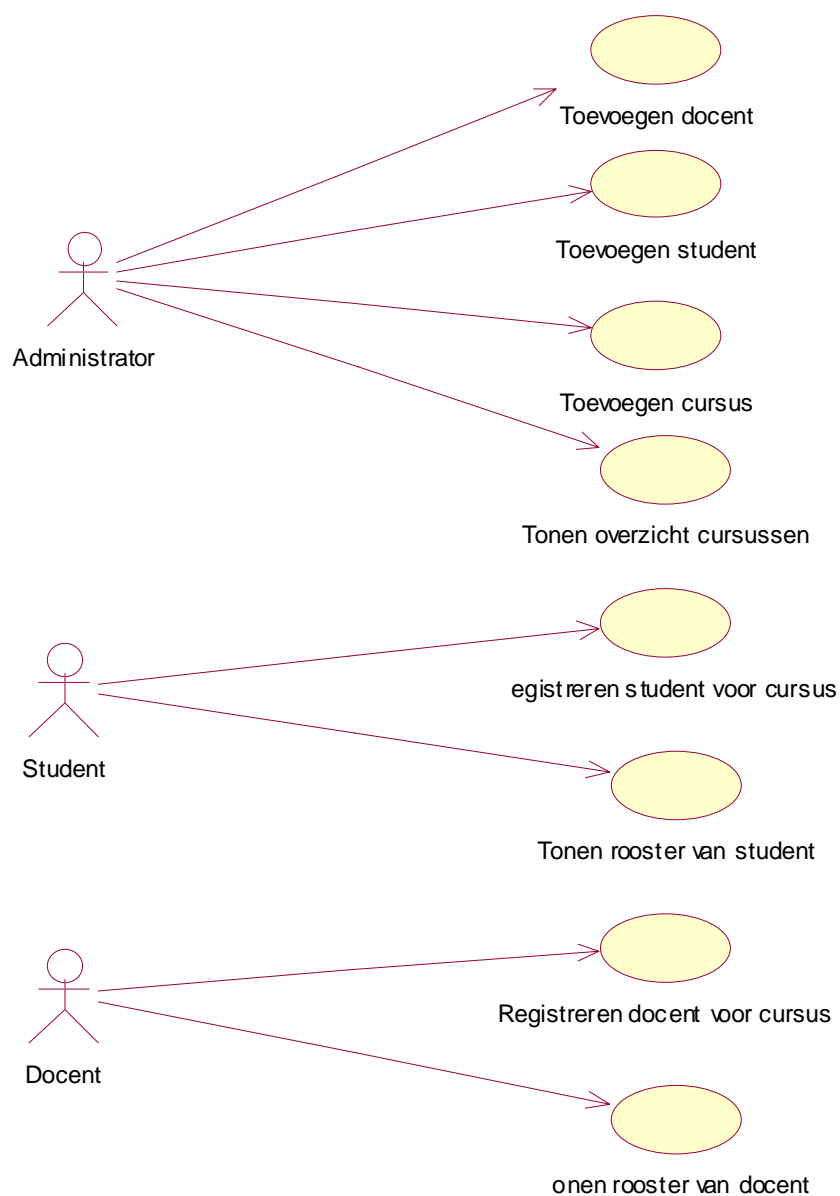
Toevoegen docent

Administrator

Toevoegen student

Toevoegen cursus

Tonen overzicht cursussen

Student

egistreren student voor cursus

Tonen rooster van student

Docent

Registreren docent voor cursus

onen rooster van docent